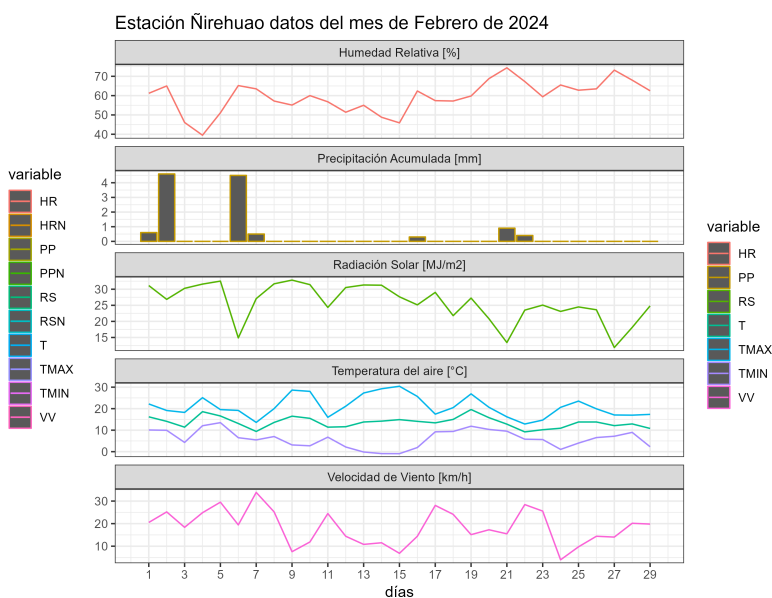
Estación Ñirehuao datos del mes de Febrero de 2024

Humedad Relativa [%]

70
60
50
40

Precipitación Acumulada [mm]

4
3
2
1
0

Radiación Solar [MJ/m2]

30
25
20
15

Temperatura del aire [°C]

30
20
10
0

Velocidad de Viento [km/h]

30
20
10

1 3 5 7 9 11 13 15 17 19 21 23 25 27 29

días

variable
HR
HRN
PP
PPN
RS
RSN
T
TMAX
TMIN
VV

variable
HR
PP
RS
T
TMAX
TMIN
VV